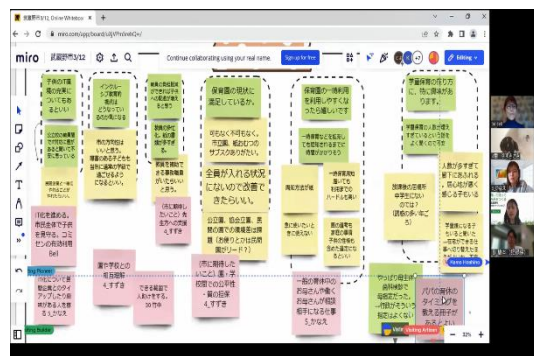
武蔵野市3/12 Online Whiteboa | +

miro.com/app/board/

miro 武蔵野市3/12

Continue collaborating using your real name. Sign up for free

Editing

子供の1歳の発見についてもある

インクルーシブ教育

保育園の現状に満足している方。

保育園の一時利用を利用しやすくなったら嬉しいです

学童保育の在り方に、特に保存性

全員が入れる状況にないので改善できないい。

市に地域住民の

公立園、給食、食育

保育園の

保健センター

一般の窓口

やっぱり母子の負担軽減

パパの育休のタイミングを

Big Pioneer

Amy Burrow

Visiting Artisan

32%